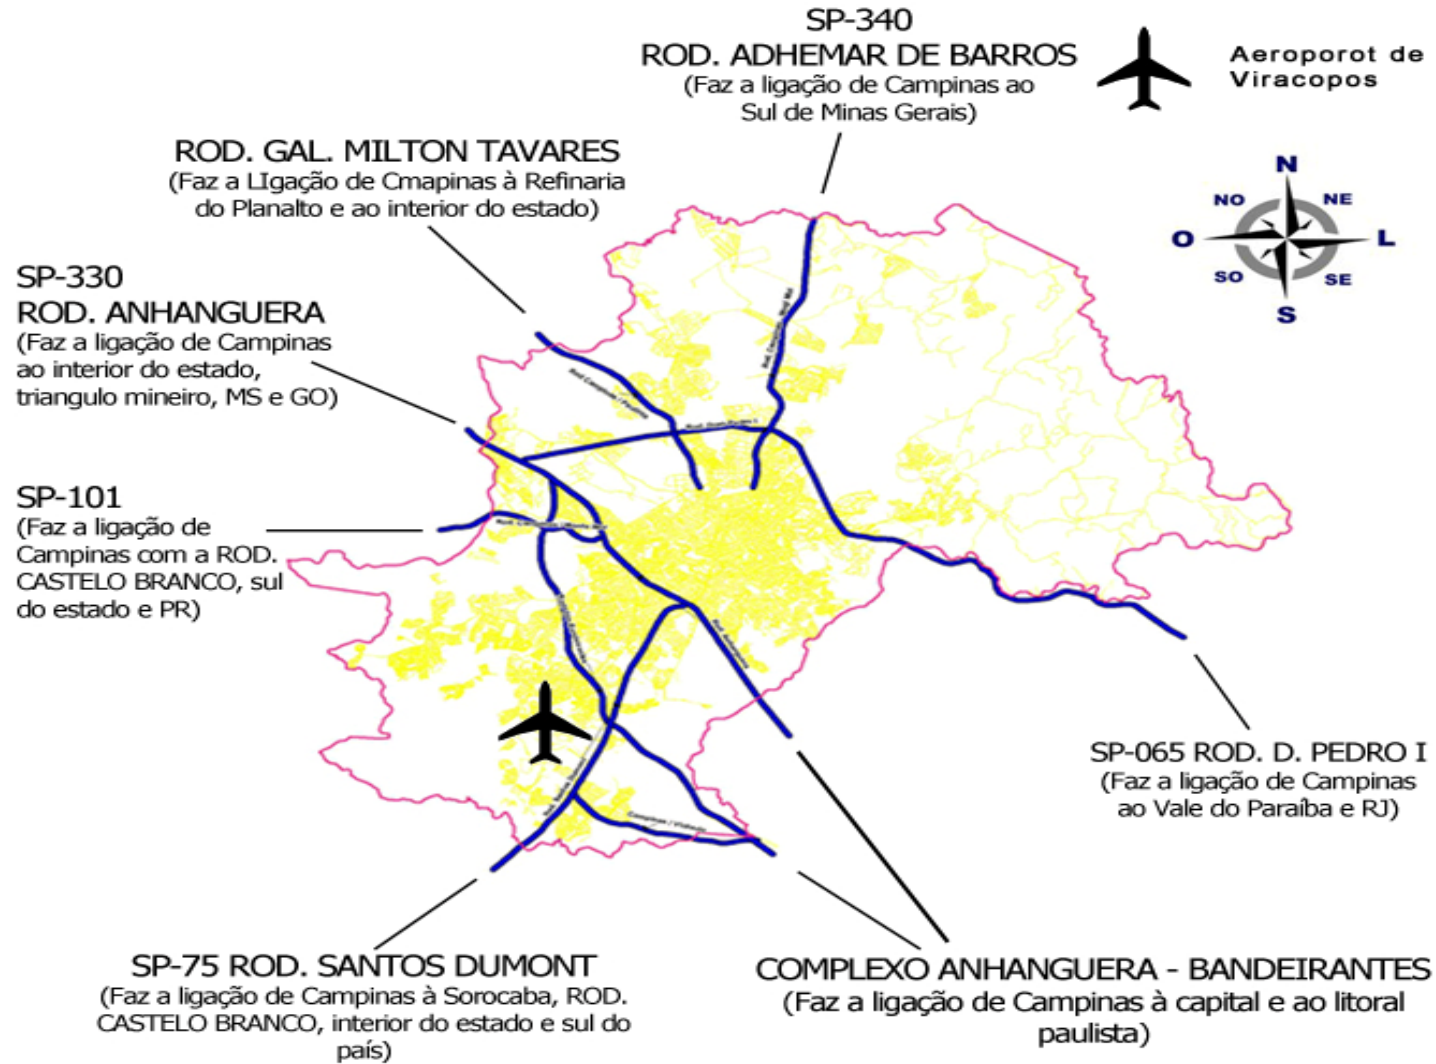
SP-340
ROD. ADHEMAR DE BARROS
(Faz a ligação de Campinas ao Sul de Minas Gerais)

Aeroporot de Viracopos

ROD. GAL. MILTON TAVARES
(Faz a LIgação de Cmapinas à Refinaria do Planalto e ao interior do estado)

N
NO
NE
O
L
SO
SE
S

SP-330
ROD. ANHANGUERA
(Faz a ligação de Campinas ao interior do estado, triangulo mineiro, MS e GO)

SP-101
(Faz a ligação de Campinas com a ROD. CASTELO BRANCO, sul do estado e PR)

SP-065 ROD. D. PEDRO I
(Faz a ligação de Campinas ao Vale do Paraíba e RJ)

SP-75 ROD. SANTOS DUMONT
(Faz a ligação de Campinas à Sorocaba, ROD. CASTELO BRANCO, interior do estado e sul do país)

COMPLEXO ANHANGUERA - BANDEIRANTES
(Faz a ligação de Campinas à capital e ao litoral paulista)